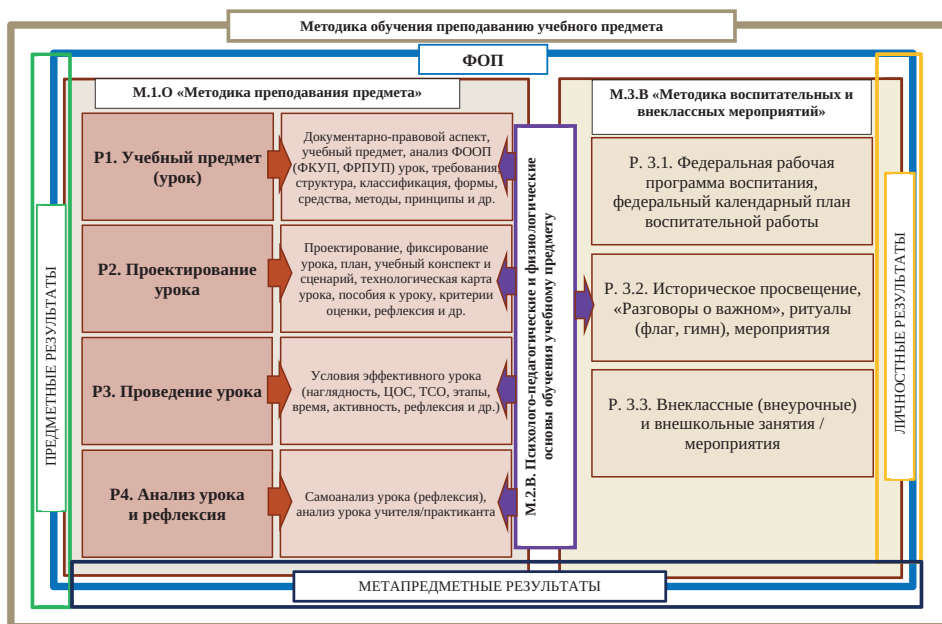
Методика обучения преподаванию учебного предмета

ФОП

М.1.О «Методика преподавания предмета»

Р1. Учебный предмет (урок)

Документарно-правовой аспект, учебный предмет, анализ ФООП (ФКУП, ФРПУП) урок, требования, структура, классификация, формы, средства, методы, принципы и др.

Р2. Проектирование урока

Проектирование, фиксирование урока, план, учебный конспект и сценарий, технологическая карта урока, пособия к уроку, критерии оценки, рефлексия и др.

Р3. Проведение урока

Условия эффективного урока (наглядность, ЦОС, ТСО, этапы, время, активность, рефлексия и др.)

Р4. Анализ урока и рефлексия

Самоанализ урока (рефлексия), анализ урока учителя/практиканта

М.2.В. Психолого-педагогические и физиологические основы обучения учебному предмету

М.3.В «Методика воспитательных и внеклассных мероприятий»

Р. 3.1. Федеральная рабочая программа воспитания, федеральный календарный план воспитательной работы

Р. 3.2. Историческое просвещение, «Разговоры о важном», ритуалы (флаг, гимн), мероприятия

Р. 3.3. Внеклассные (внеурочные) и внешкольные занятия / мероприятия

ПРЕДМЕТНЫЕ РЕЗУЛЬТАТЫ

ЛИЧНОСТНЫЕ РЕЗУЛЬТАТЫ

МЕТАПРЕДМЕТНЫЕ РЕЗУЛЬТАТЫ